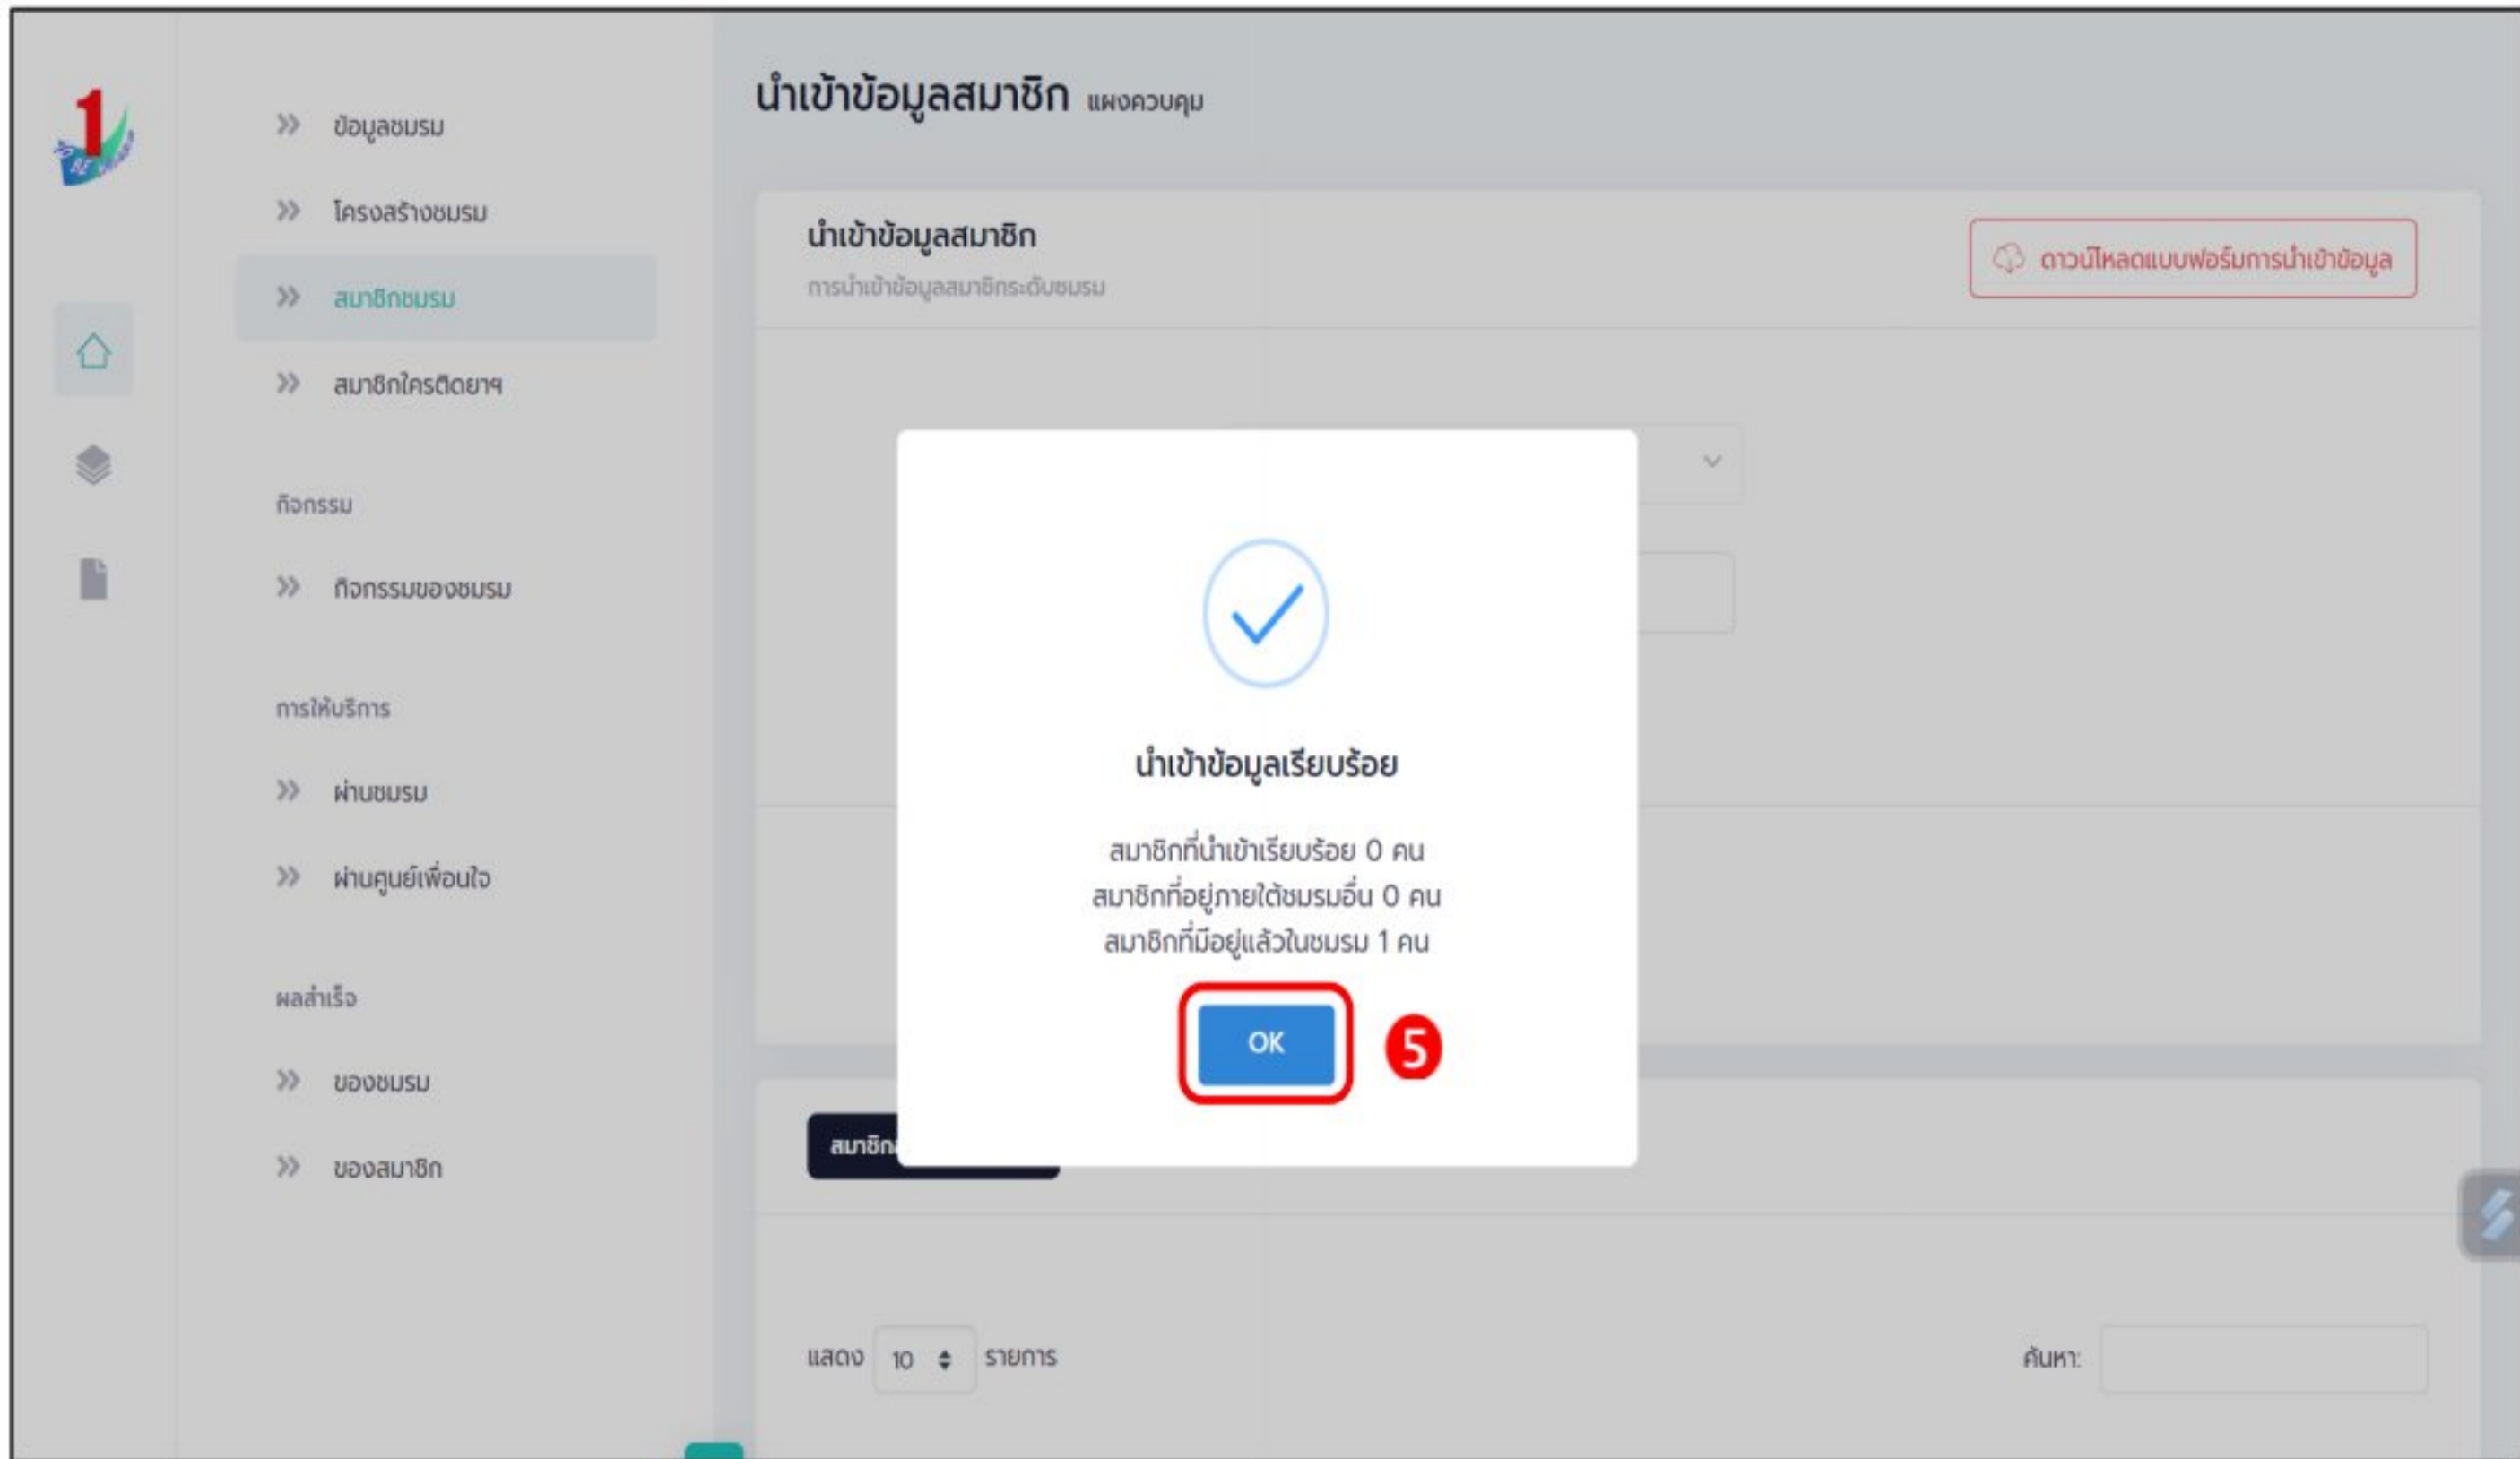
ข้อมูลชมรม

โครงสร้างชมรม

สมาชิกชมรม

สมาชิกไครติดยาฯ

กิจกรรม

กิจกรรมของชมรม

การให้บริการ

ผ่านชมรม

ผ่านศูนย์เพื่อนใจ

ผลสำเร็จ

ของชมรม

ของสมาชิก

นำเข้าข้อมูลสมาชิก แผงควบคุม

นำเข้าข้อมูลสมาชิก

การนำเข้าข้อมูลสมาชิกระดับชมรม

ดาวน์โหลดแบบฟอร์มการนำเข้าข้อมูล

นำเข้าข้อมูลเรียบร้อย

สมาชิกที่นำเข้าเรียบร้อย 0 คน
สมาชิกที่อยู่ภายใต้ชมรมอื่น 0 คน
สมาชิกที่มีอยู่แล้วในชมรม 1 คน

OK

5

สมาชิก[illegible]

แสดง 10 รายการ

ค้นหา: